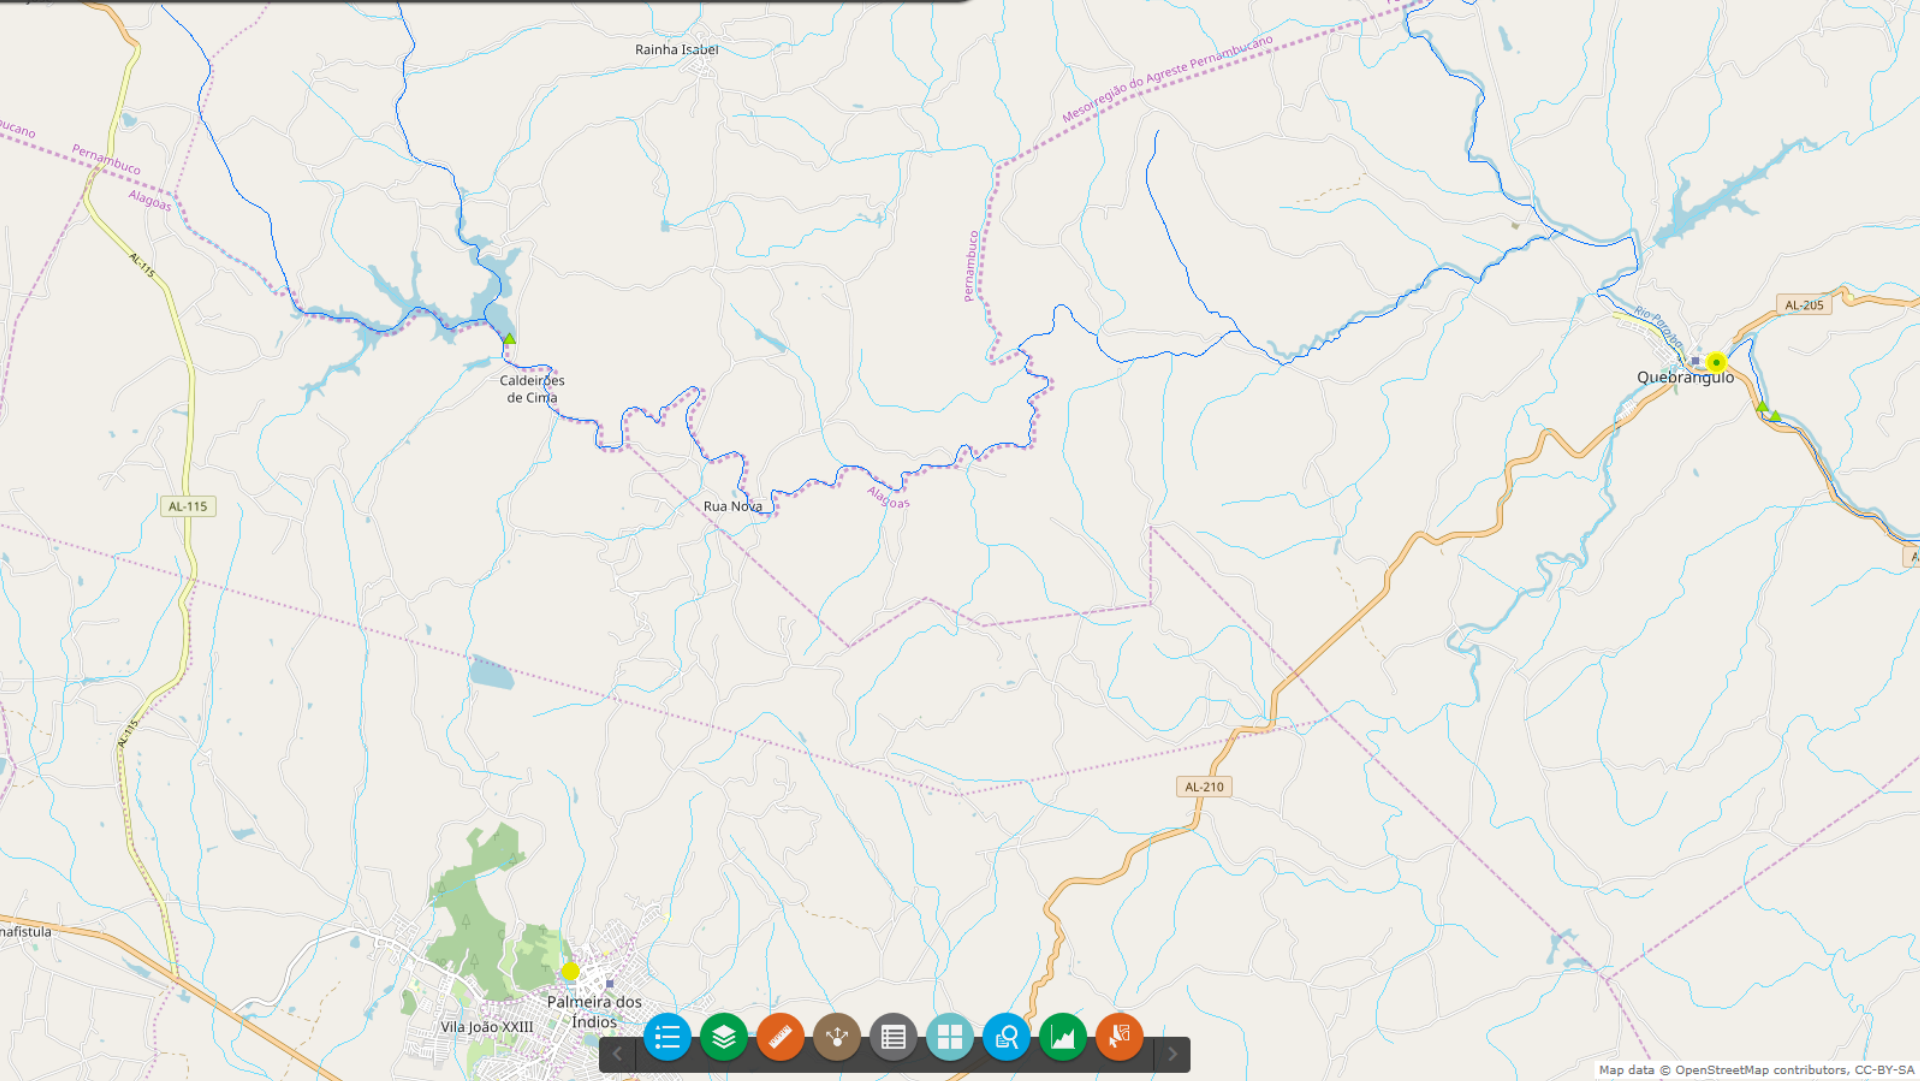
Rainha Isabel
Mesorregião do Agreste Pernambucano
ucano
Pernambuco
Alagoas
AL-115
Pernambuco
Caldeirões de Cima
Rua Nova
Alagoas
AL-115
AL-115
Rio Paraíba
AL-205
Quebrangulo
AL-210
nafístula
Palmeira dos Índios
Vila João XXIII
Map data © OpenStreetMap contributors, CC-BY-SA